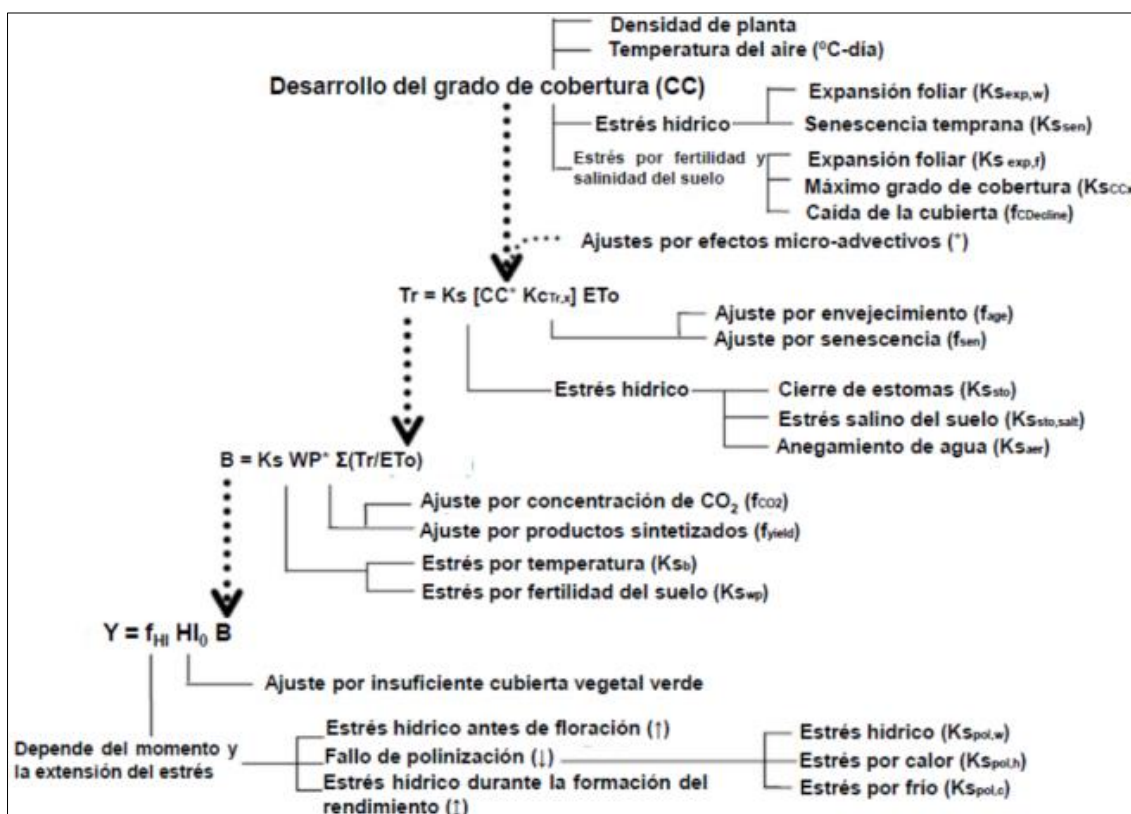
Densidad de planta
Temperatura del aire (°C-día)

Desarrollo del grado de cobertura (CC)

Estrés hídrico
Expansión foliar ($Ks_{exp,w}$)
Senescencia temprana ($Ks_{sen}$)

Estrés por fertilidad y salinidad del suelo
Expansión foliar ($Ks_{exp,f}$)
Máximo grado de cobertura ($Ks_{CCx}$
Caída de la cubierta ($f_{CDecline}$)

Ajustes por efectos micro-advectivos (*)

Tr = Ks [CC* $Kc_{Tr,x}$] ETo

Ajuste por envejecimiento ($f_{age}$)
Ajuste por senescencia ($f_{sen}$)

Estrés hídrico
Cierre de estomas ($Ks_{sto}$)
Estrés salino del suelo ($Ks_{sto,salt}$)
Anegamiento de agua ($Ks_{aer}$)

B = Ks WP* Σ(Tr/ETo)

Ajuste por concentración de $CO_2$ ($f_{CO2}$)
Ajuste por productos sintetizados ($f_{yield}$)
Estrés por temperatura ($Ks_b$)
Estrés por fertilidad del suelo ($Ks_{wp}$)

Y = $f_{HI}$ $HI_0$ B

Ajuste por insuficiente cubierta vegetal verde

Depende del momento y la extensión del estrés

Estrés hídrico antes de floración (↑)
Fallo de polinización (↓)
Estrés hídrico durante la formación del rendimiento (↕)

Estrés hídrico ($Ks_{pol,w}$)
Estrés por calor ($Ks_{pol,h}$)
Estrés por frío ($Ks_{pol,c}$)